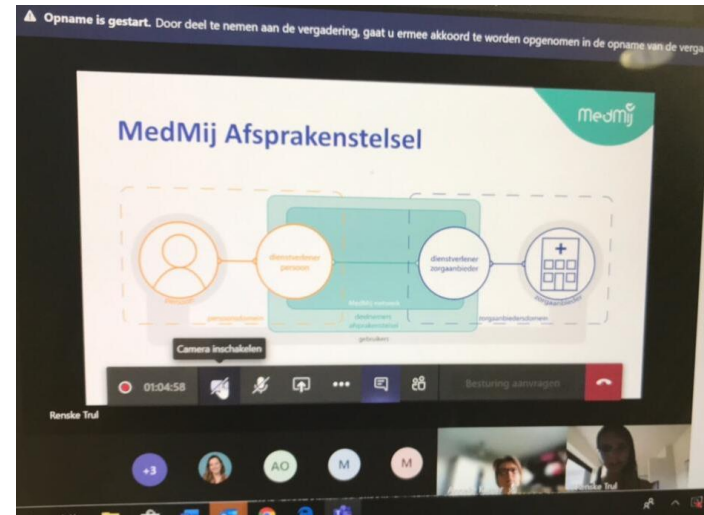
Opname is gestart. Door deel te nemen aan de vergadering, gaat u ermee akkoord te worden opgenomen in de opname van de verga

MedMij

MedMij Afsprakenstelsel

persoon

dienstverlener persoon

dienstverlener zorgaanbieder

zorgaanbieder

persoonsdomein

MedMij netwerk

deelnemers afsprakenstelsel

zorgaanbiedersdomein

gebruikers

Camera inschakelen

01:04:58

Besturing aanvragen

Renske Trul

+3

AO

M

M

Renske Trul